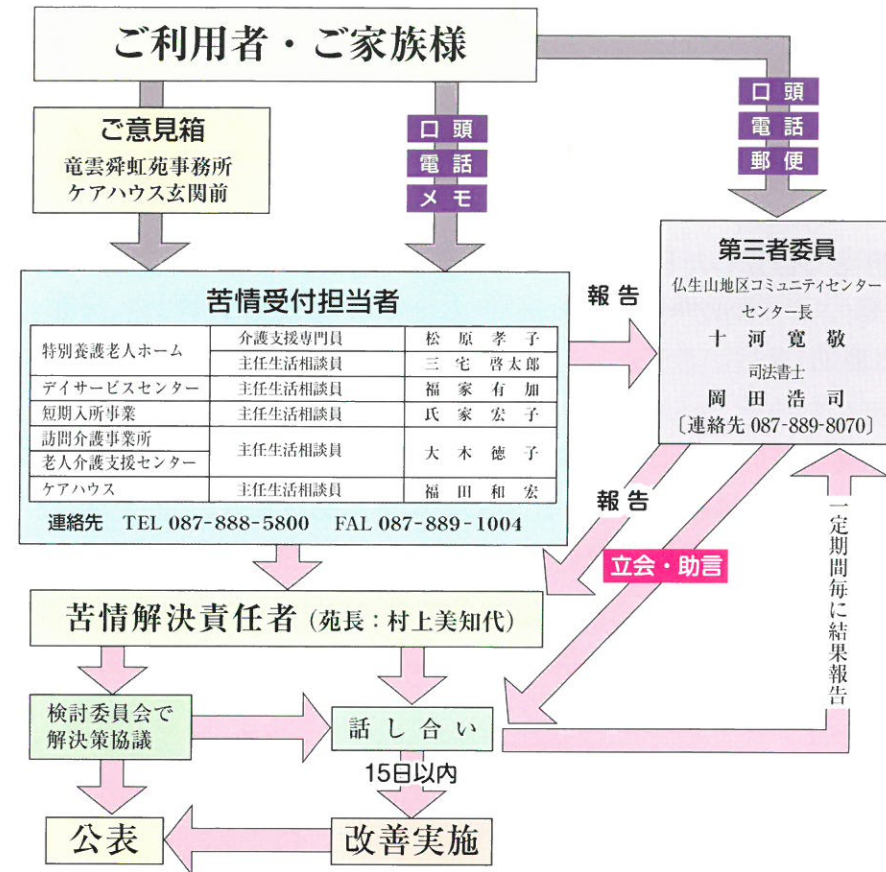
ご利用者・ご家族様

ご意見箱
竜雲舜虹苑事務所
ケアハウス玄関前

口頭
電話
メモ

口頭
電話
郵便

苦情受付担当者

| 特別養護老人ホーム | 介護支援専門員 | 松原孝子 |
|---|---|---|
| | 主任生活相談員 | 三宅啓太郎 |
| デイサービスセンター | 主任生活相談員 | 福家有加 |
| 短期入所事業 | 主任生活相談員 | 氏家宏子 |
| 訪問介護事業所 老人介護支援センター | 主任生活相談員 | 大木徳子 |
| ケアハウス | 主任生活相談員 | 福田和宏 |

連絡先 TEL 087-888-5800 FAL 087-889-1004

報告

第三者委員
仏生山地区コミュニティセンター
センター長
十河寛敬
司法書士
岡田浩司
〔連絡先 087-889-8070〕

報告

立会・助言

一定期間毎に結果報告

苦情解決責任者（苑長：村上美知代）

検討委員会で解決策協議

話し合い

15日以内

公表

改善実施